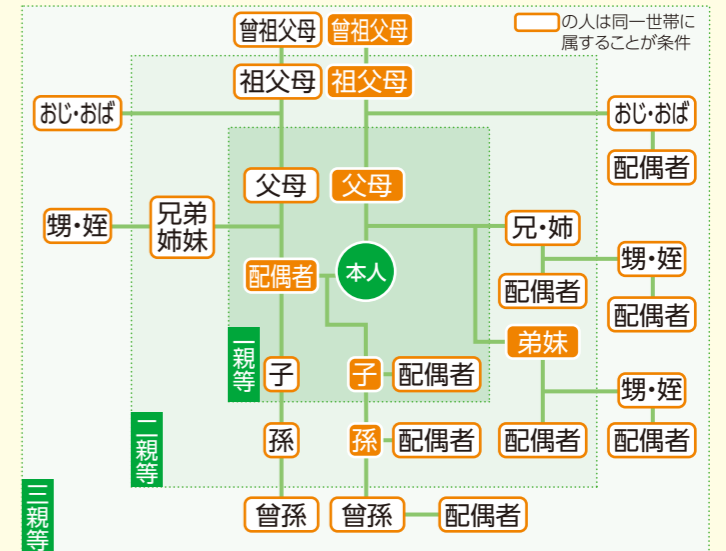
の人は同一世帯に属することが条件

曾祖父母
曾祖父母
祖父母
祖父母
おじ・おば
おじ・おば
配偶者
父母
父母
甥・姪
兄弟姉妹
兄・姉
甥・姪
本人
配偶者
配偶者
配偶者
弟妹
一親等
子
子
配偶者
甥・姪
二親等
孫
孫
配偶者
配偶者
配偶者
三親等
曾孫
曾孫
配偶者